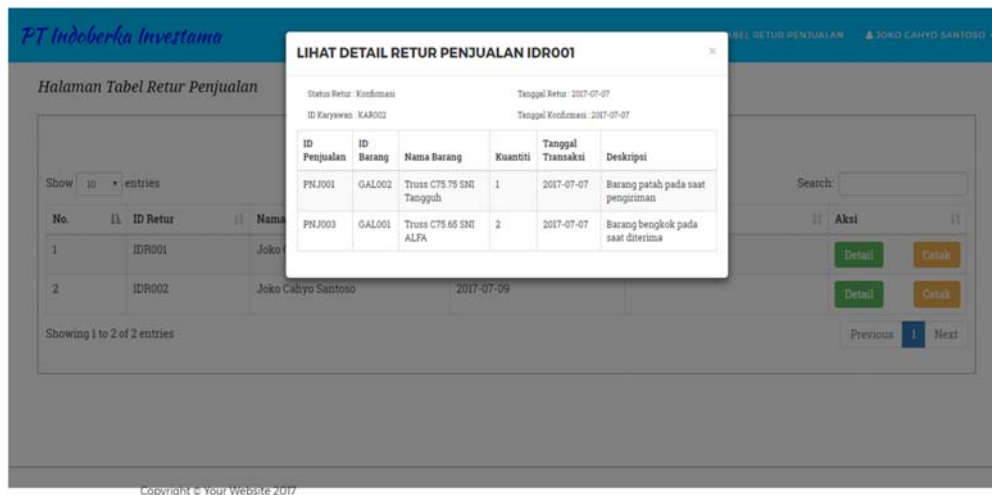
PT Indoberka Investama

ABEL RETUR PENJUALAN  JOKO CAHYO SANTOSO

Halaman Tabel Retur Penjualan

LIHAT DETAIL RETUR PENJUALAN IDR001

×

Status Retur : Konfirmasi

Tanggal Retur : 2017-07-07

ID Karyawan : KAR002

Tanggal Konfirmasi : 2017-07-07

| ID Penjualan | ID Barang | Nama Barang | Kuantiti | Tanggal Transaksi | Deskripsi |
|---|---|---|---|---|---|
| PNJ001 | GAL002 | Truss C75.75 SNI Tangguh | 1 | 2017-07-07 | Barang patah pada saat pengiriman |
| PNJ003 | GAL001 | Truss C75.65 SNI ALFA | 2 | 2017-07-07 | Barang bengkok pada saat diterima |

Show 10 entries

Search:

| No. | ID Retur | Nama | | | Aksi | |
|---|---|---|---|---|---|---|
| 1 | IDR001 | Joko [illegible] | | | Detail | Cetak |
| 2 | IDR002 | Joko Cahyo Santoso | 2017-07-09 | | Detail | Cetak |

Showing 1 to 2 of 2 entries

Previous 1 Next

Copyright © Your Website 2017